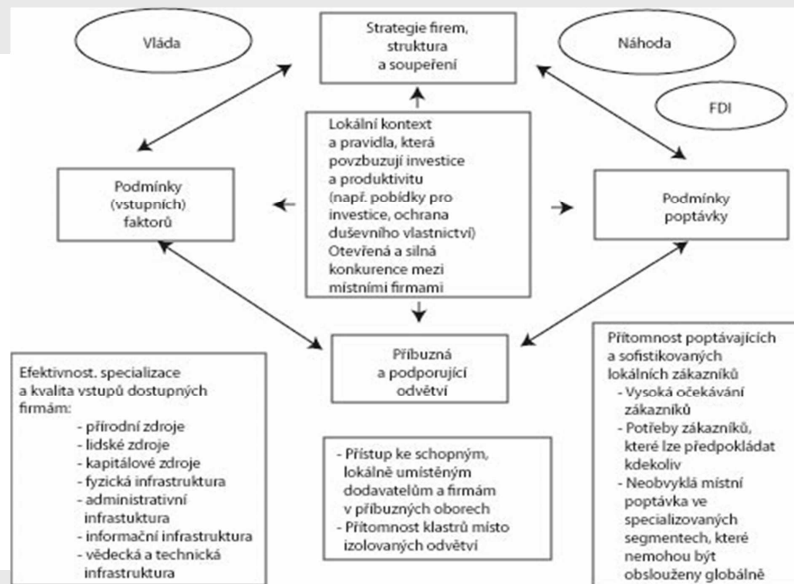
Vláda

Strategie firem, struktura a soupeření

Náhoda

FDI

Lokální kontext a pravidla, která povzbuzují investice a produktivitu (např. pobídky pro investice, ochrana duševního vlastnictví) Otevřená a silná konkurence mezi místními firmami

Podmínky (vstupních) faktorů

Podmínky poptávky

Příbuzná a podporující odvětví

Efektivnost, specializace a kvalita vstupů dostupných firmám:
- přírodní zdroje
- lidské zdroje
- kapitálové zdroje
- fyzická infrastruktura
- administrativní infrastruktura
- informační infrastruktura
- vědecká a technická infrastruktura

- Přístup ke schopným, lokálně umístěným dodavatelům a firmám v příbuzných oborech
- Přítomnost klastrů místo izolovaných odvětví

Přítomnost poptávajících a sofistikovaných lokálních zákazníků
- Vysoká očekávání zákazníků
- Potřeby zákazníků, které lze předpokládat kdekoliv
- Neobvyklá místní poptávka ve specializovaných segmentech, které nemohou být obslouženy globálně